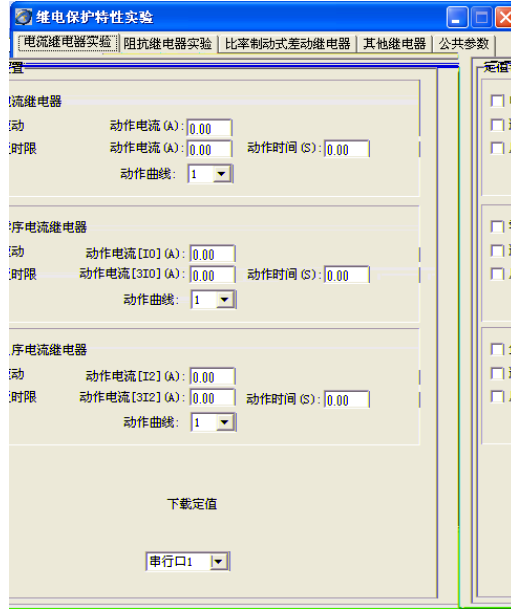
继电保护特性实验

电流继电器实验 | 阻抗继电器实验 | 比率制动式差动继电器 | 其他继电器 | 公共参数

置

流继电器
动 动作电流(A): 0.00
时限 动作电流(A): 0.00 动作时间(S): 0.00
动作曲线: 1

序电流继电器
动 动作电流[I0](A): 0.00
时限 动作电流[3I0](A): 0.00 动作时间(S): 0.00
动作曲线: 1

序电流继电器
动 动作电流[I2](A): 0.00
时限 动作电流[3I2](A): 0.00 动作时间(S): 0.00
动作曲线: 1

下载定值

串行口1

定值